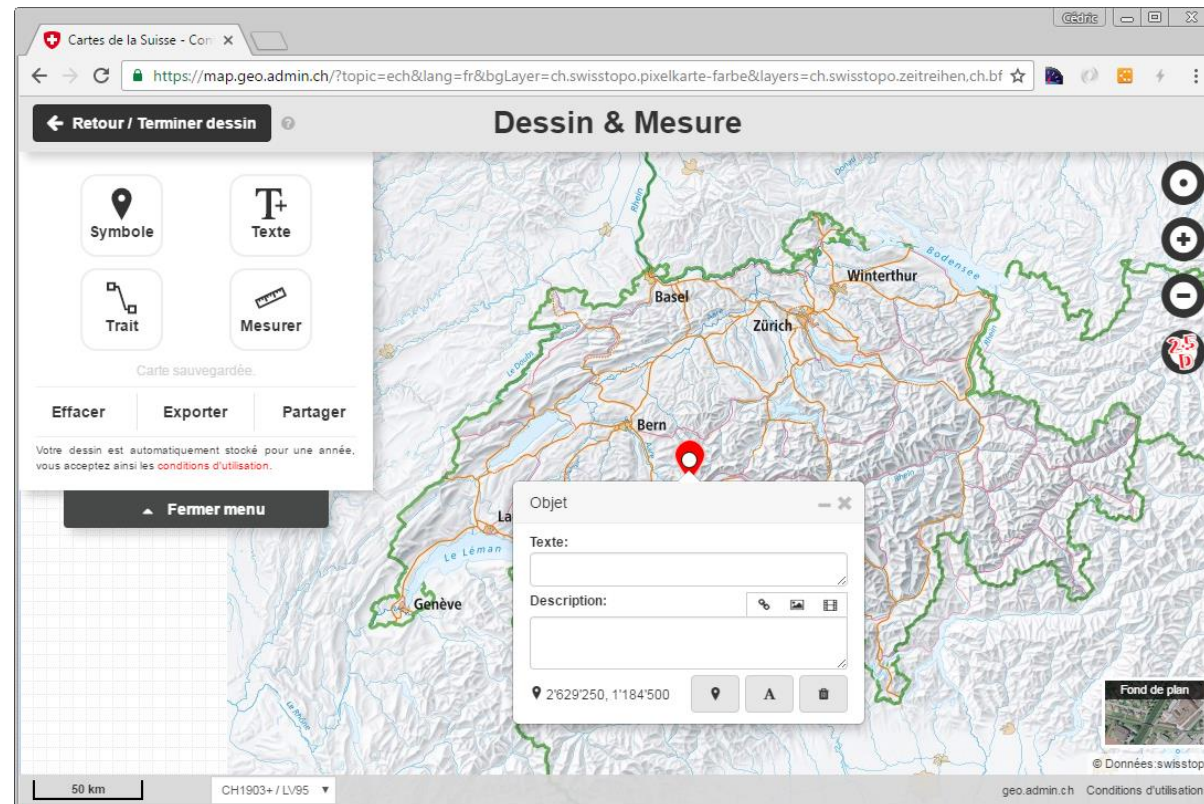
Cartes de la Suisse - Con ×

Cédric

https://map.geo.admin.ch/?topic=ech&lang=fr&bgLayer=ch.swisstopo.pixelkarte-farbe&layers=ch.swisstopo.zeitreihen,ch.bf

Retour / Terminer dessin

Dessin & Mesure

Symbole

Texte

Trait

Mesurer

Carte sauvegardée.

Effacer

Exporter

Partager

Votre dessin est automatiquement stocké pour une année, vous acceptez ainsi les conditions d'utilisation.

Fermer menu

Rhein

Bodensee

Basel

Winterthur

Zürich

Bern

Aare

Le Doubs

La

Le Léman

Genève

Le Rhône

Objet

Texte:

Description:

2'629'250, 1'184'500

Fond de plan

© Données:swisstop

50 km

CH1903+ / LV95

geo.admin.ch Conditions d'utilisation